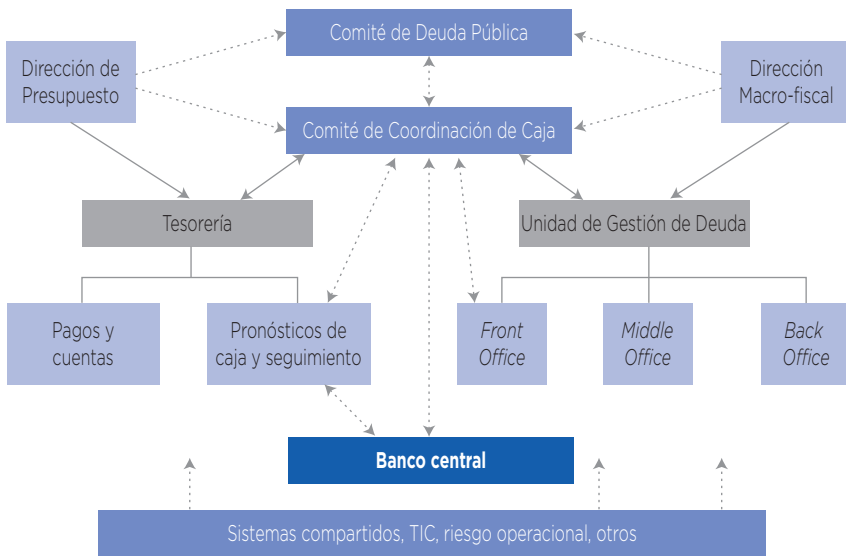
Comité de Deuda Pública

Dirección de Presupuesto

Dirección Macro-fiscal

Comité de Coordinación de Caja

Tesorería

Unidad de Gestión de Deuda

Pagos y cuentas

Pronósticos de caja y seguimiento

Front Office

Middle Office

Back Office

Banco central

Sistemas compartidos, TIC, riesgo operacional, otros